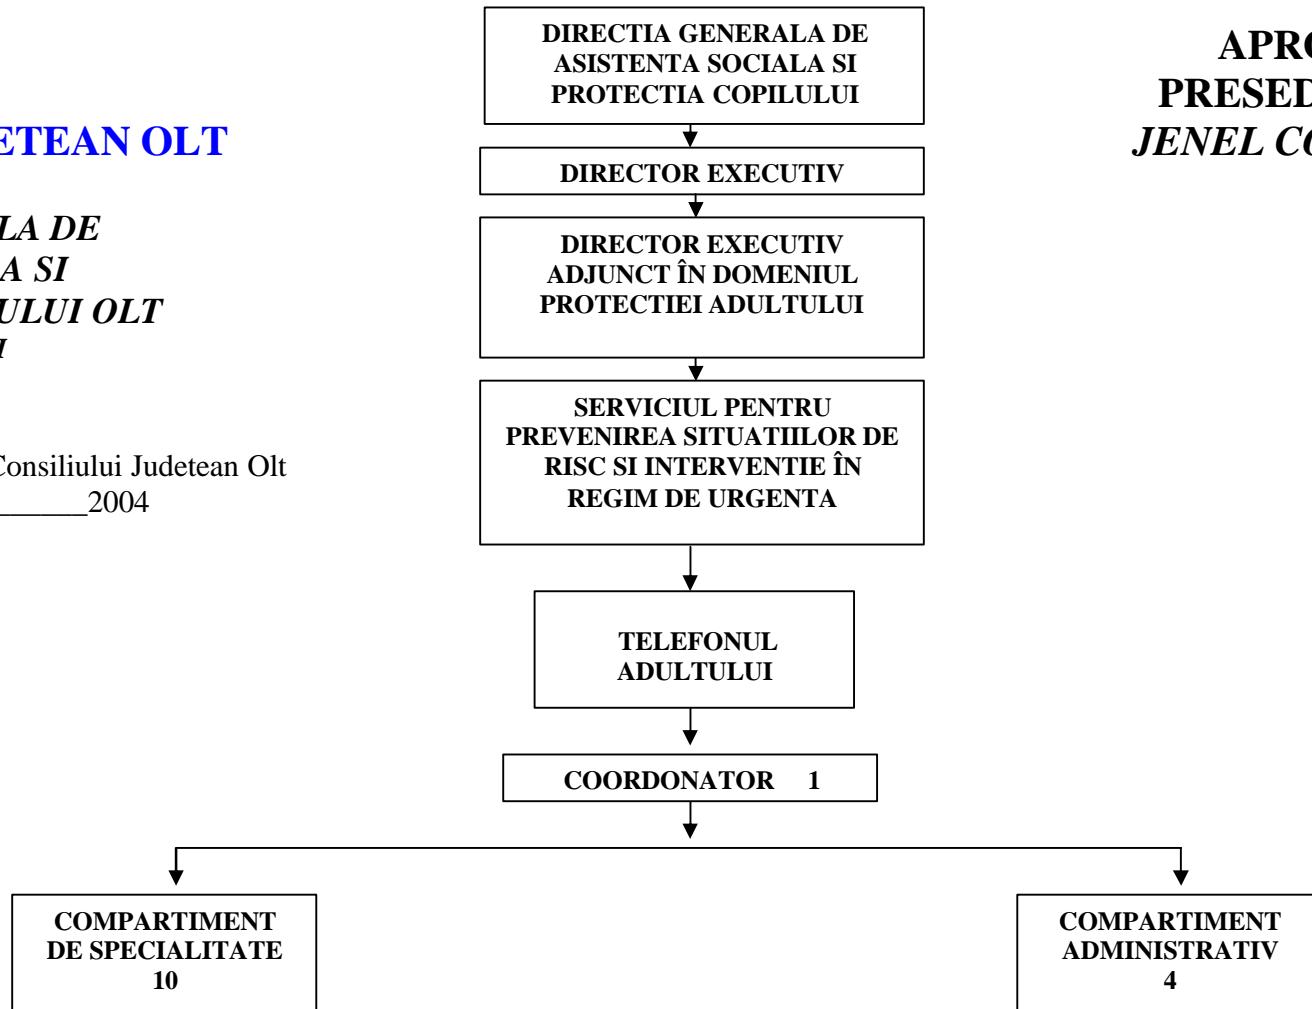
ETEAN OLT

LA DE
A SI
ULUI OLT
I

Consiliului Judetean Olt
_______2004

DIRECTIA GENERALA DE ASISTENTA SOCIALA SI PROTECTIA COPILULUI

DIRECTOR EXECUTIV

DIRECTOR EXECUTIV ADJUNCT ÎN DOMENIUL PROTECTIEI ADULTULUI

SERVICIUL PENTRU PREVENIREA SITUATIILOR DE RISC SI INTERVENTIE ÎN REGIM DE URGENTA

TELEFONUL ADULTULUI

COORDONATOR 1

COMPARTIMENT DE SPECIALITATE 10

COMPARTIMENT ADMINISTRATIV 4

APRO
PRESED
JENEL CO